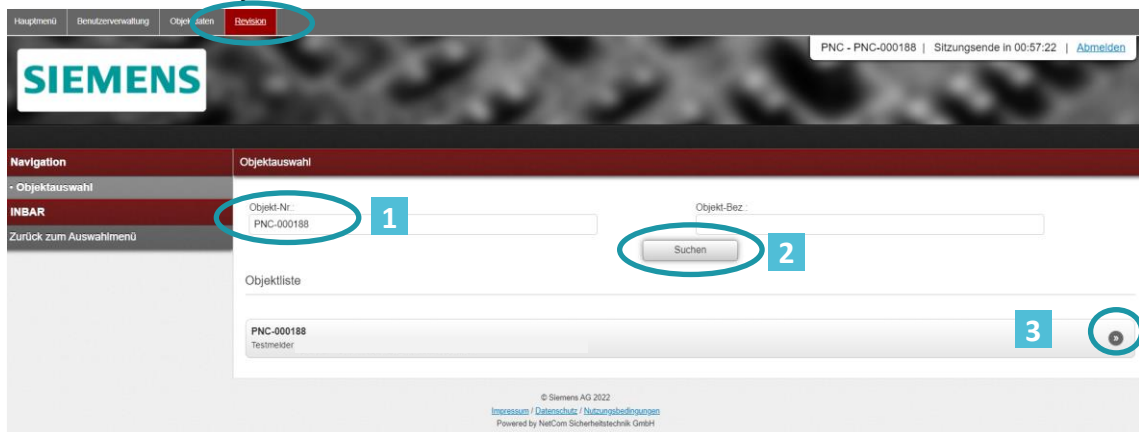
Hauptmenü | Benutzerverwaltung | Objekt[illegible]aten | Revision

PNC - PNC-000188 | Sitzungsende in 00:57:22 | Abmelden

SIEMENS

Navigation

- Objektauswahl

INBAR

Zurück zum Auswahlmenü

Objektauswahl

Objekt-Nr.:

PNC-000188

1

Objekt-Bez.:

Suchen

2

Objektliste

PNC-000188

Testmelder

3

»

© Siemens AG 2022

Impressum / Datenschutz / Nutzungsbedingungen

Powered by NetCom Sicherheitstechnik GmbH